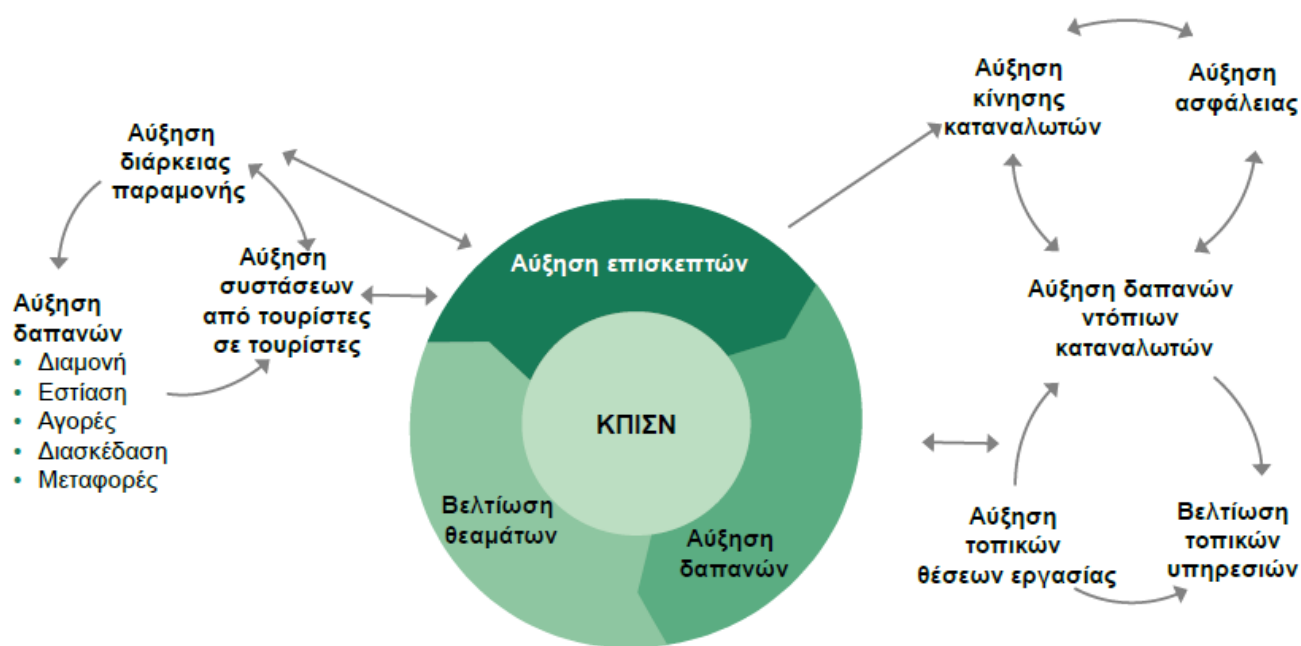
Αύξηση διάρκειας παραμονής

Αύξηση δαπανών
• Διαμονή
• Εστίαση
• Αγορές
• Διασκέδαση
• Μεταφορές

Αύξηση συστάσεων από τουρίστες σε τουρίστες

Αύξηση επισκεπτών

ΚΠΙΣΝ

Βελτίωση θεαμάτων

Αύξηση δαπανών

Αύξηση κίνησης καταναλωτών

Αύξηση ασφάλειας

Αύξηση δαπανών ντόπιων καταναλωτών

Αύξηση τοπικών θέσεων εργασίας

Βελτίωση τοπικών υπηρεσιών